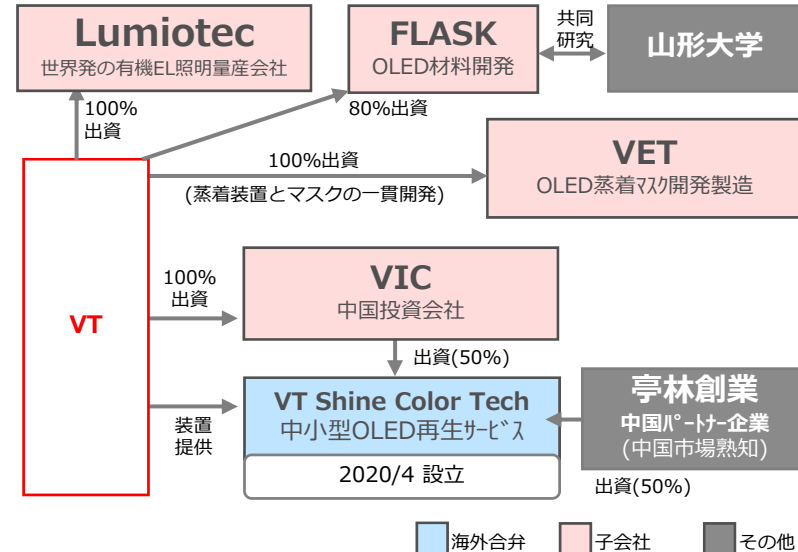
Lumiotec
世界発の有機EL照明量産会社

100%
出資

FLASK
OLED材料開発

80%出資

共同
研究

山形大学

100%出資

(蒸着装置とマスクの一貫開発)

VET
OLED蒸着ﾏｽｸ開発製造

VT

100%
出資

VIC
中国投資会社

出資(50%)

装置
提供

VT Shine Color Tech
中小型OLED再生ｻｰﾋﾞｽ

2020/4 設立

亭林創業
中国ﾊﾟｰﾄﾅｰ企業
(中国市場熟知)

出資(50%)

海外合弁

子会社

その他